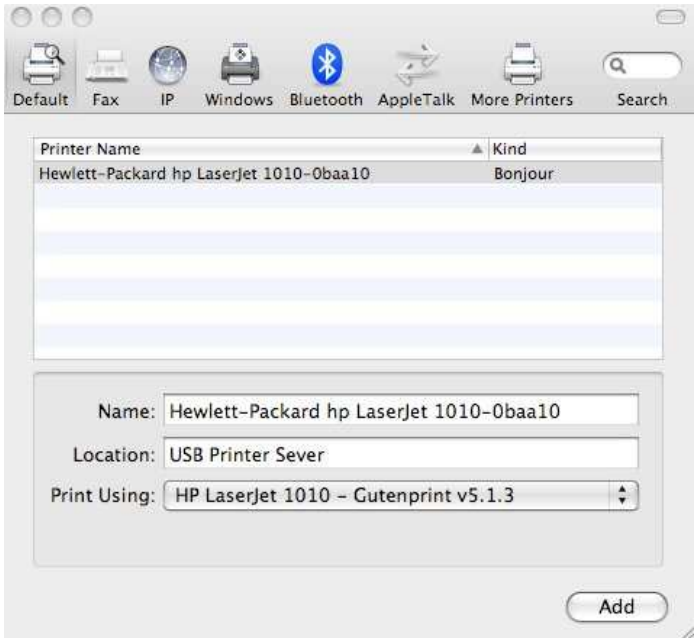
Default Fax IP Windows Bluetooth AppleTalk More Printers Search

| Printer Name | Kind |
|---|---|
| Hewlett-Packard hp LaserJet 1010-0baa10 | Bonjour |

Name: Hewlett-Packard hp LaserJet 1010-0baa10

Location: USB Printer Sever

Print Using: HP LaserJet 1010 – Gutenprint v5.1.3

Add